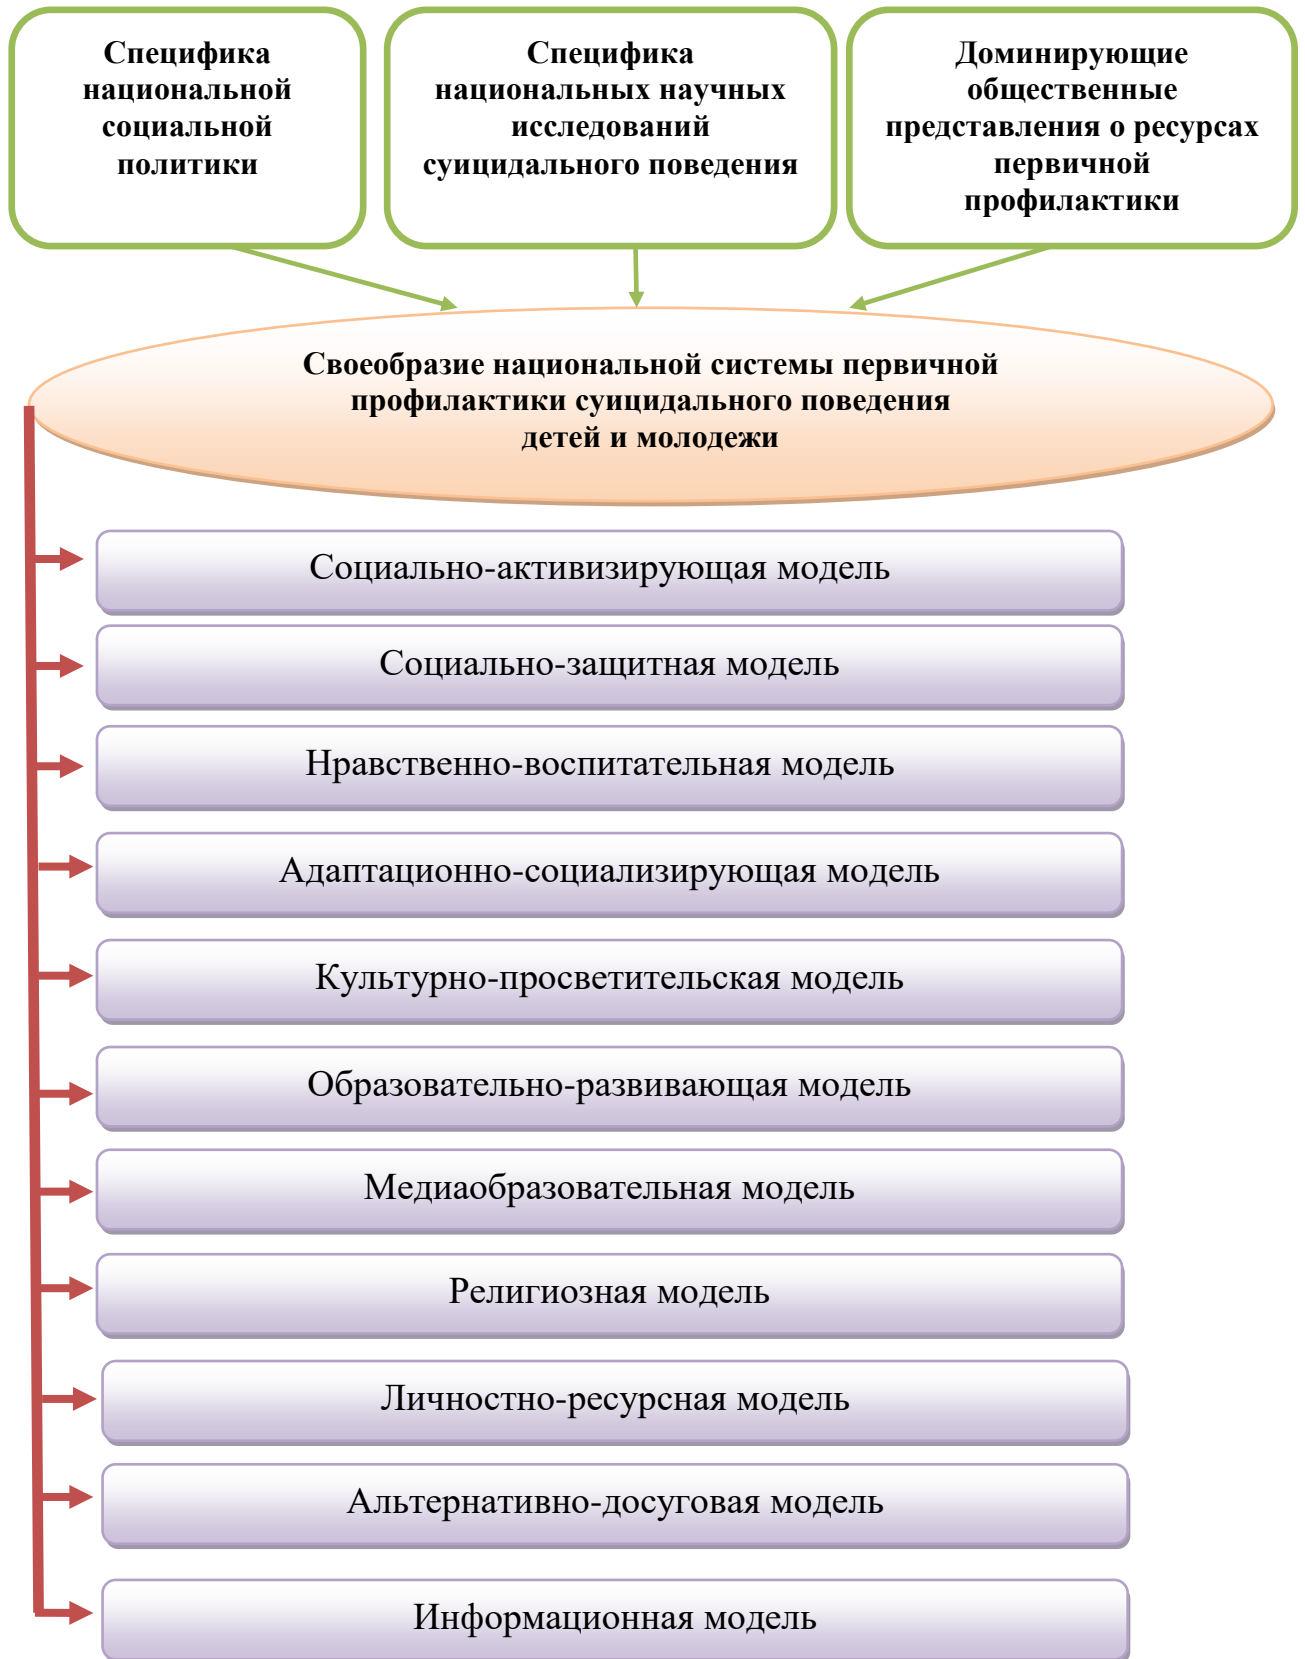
Специфика национальной социальной политики

Специфика национальных научных исследований суицидального поведения

Доминирующие общественные представления о ресурсах первичной профилактики

Своеобразие национальной системы первичной профилактики суицидального поведения детей и молодежи

Социально-активизирующая модель

Социально-защитная модель

Нравственно-воспитательная модель

Адаптационно-социализирующая модель

Культурно-просветительская модель

Образовательно-развивающая модель

Медиаобразовательная модель

Религиозная модель

Личностно-ресурсная модель

Альтернативно-досуговая модель

Информационная модель